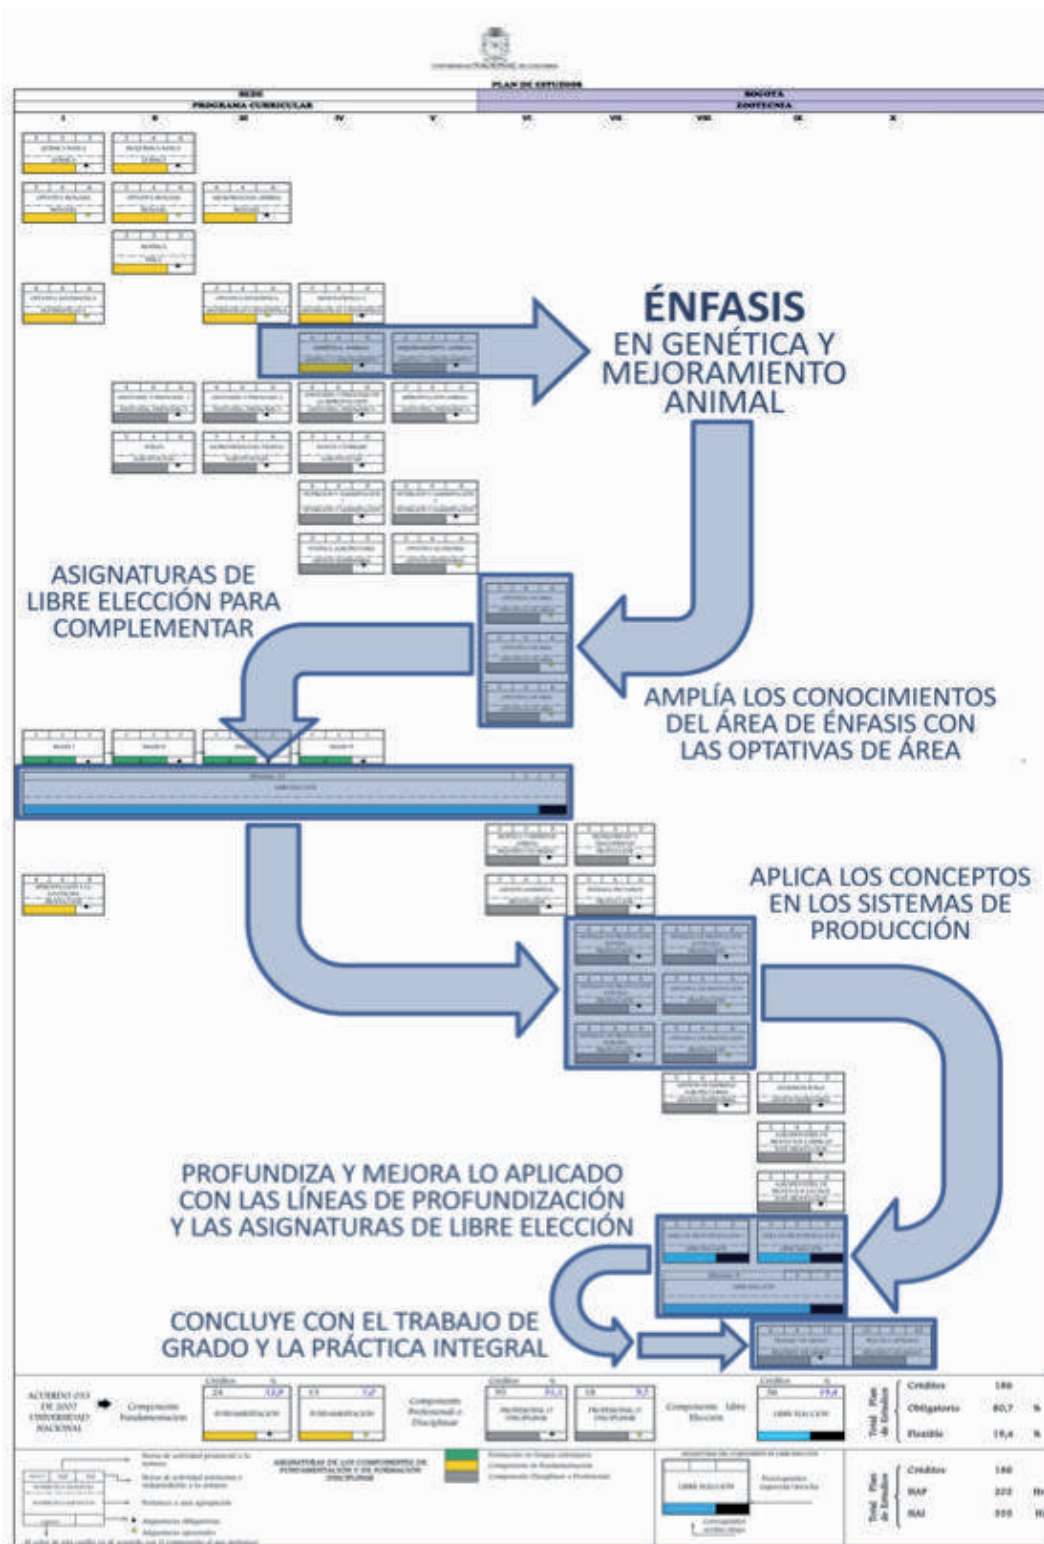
PLAN DE ESTUDIOS

| SEDE | BOGOTÁ |
|---|---|
| PROGRAMA CURRICULAR | ZOOTECNIA |

I II III IV V VI VII VIII IX X

ÉNFASIS EN GENÉTICA Y MEJORAMIENTO ANIMAL

ASIGNATURAS DE LIBRE ELECCIÓN PARA COMPLEMENTAR

AMPLÍA LOS CONOCIMIENTOS DEL ÁREA DE ÉNFASIS CON LAS OPTATIVAS DE ÁREA

APLICA LOS CONCEPTOS EN LOS SISTEMAS DE PRODUCCIÓN

PROFUNDIZA Y MEJORA LO APLICADO CON LAS LÍNEAS DE PROFUNDIZACIÓN Y LAS ASIGNATURAS DE LIBRE ELECCIÓN

CONCLUYE CON EL TRABAJO DE GRADO Y LA PRÁCTICA INTEGRAL

ACUERDO 033 DE 2007 UNIVERSIDAD NACIONAL

Componente Fundamentación

Créditos %

24 12,9

FUNDAMENTACIÓN

Componente Profesional o Disciplinar

PROFESIONAL O DISCIPLINAR

Componente Libre Elección

36 19,4

LIBRE ELECCIÓN

Total Plan de Estudios

Créditos 186

Obligatorio 80,7 %

Flexible 19,4 %

ASIGNATURAS DE LOS COMPONENTES DE FUNDAMENTACIÓN Y DE FORMACIÓN DISCIPLINAR

LIBRE ELECCIÓN

Créditos 186

HAP 222

HAI 333